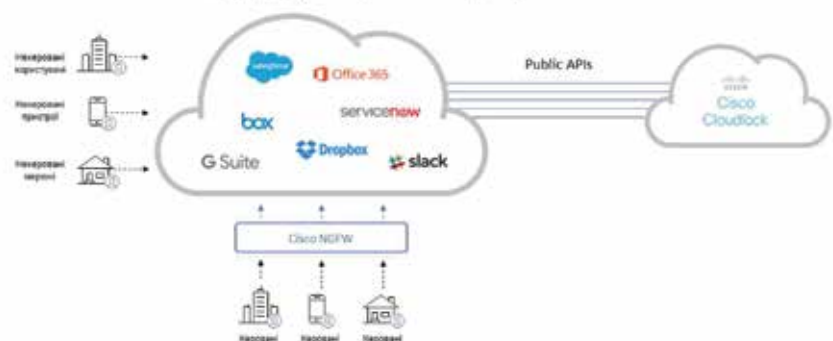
Некеровані користувачі

Некеровані пристрої

Некеровані мережі

salesforce

Office 365

box

servicenow

G Suite

Dropbox

slack

Public APIs

Cisco Cloudlock

Cisco NGFW

Керовані

Керовані

Керовані